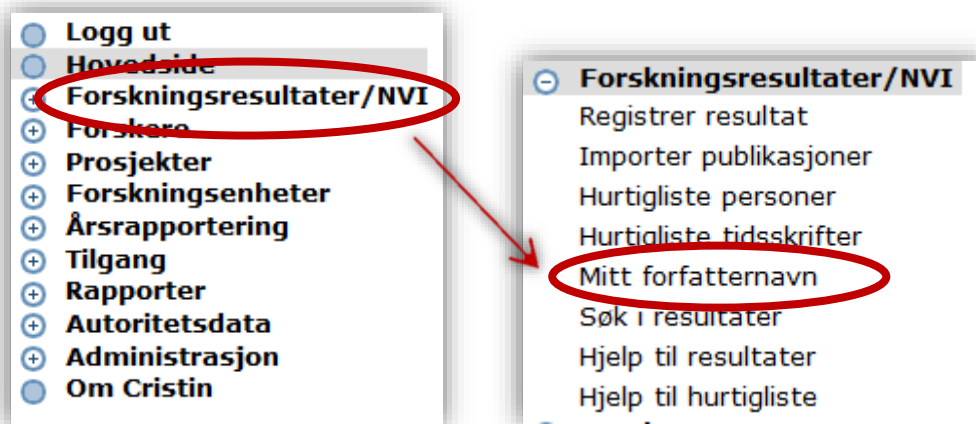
Logg ut
Hovedside
Forskningsresultater/NVI
Forskere
Prosjekter
Forskningsenheter
Årsrapportering
Tilgang
Rapporter
Autoritetsdata
Administrasjon
Om Cristin

Forskningsresultater/NVI
Registrer resultat
Importer publikasjoner
Hurtigliste personer
Hurtigliste tidsskrifter
Mitt forfatternavn
Søk i resultater
Hjelp til resultater
Hjelp til hurtigliste